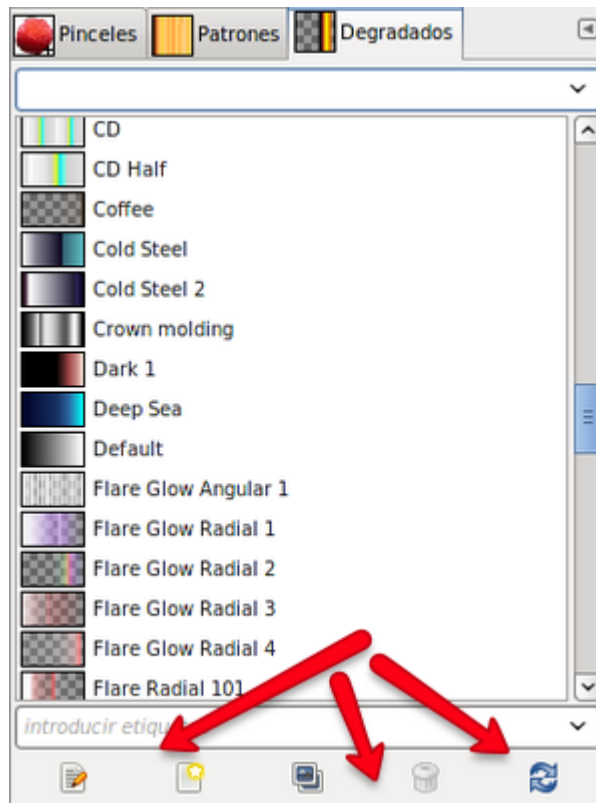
Pinceles
Patrones
Degradados

CD
CD Half
Coffee
Cold Steel
Cold Steel 2
Crown molding
Dark 1
Deep Sea
Default
Flare Glow Angular 1
Flare Glow Radial 1
Flare Glow Radial 2
Flare Glow Radial 3
Flare Glow Radial 4
Flare Radial 101

introducir etiqu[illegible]